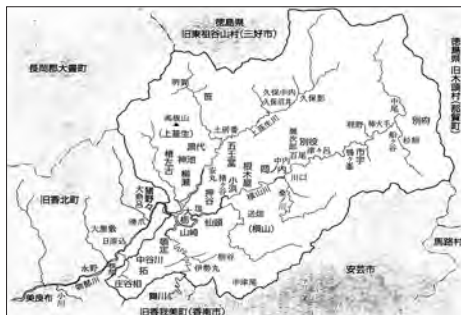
徳島県
旧東祖谷山村(三好市)

徳島県
旧木頭村(那賀町)

長岡郡大豊町

旧香北町

馬路村

安芸市

旧香我美町(香美市)

美良布

永野

別府

久保谷

久保(中内)

久保沼井

大栗野

中尾

日比原

大平

高板山

上韮生

五王堂

根木屋

別役

桑ノ川

菅ノ川

舞川

猪野々

小松

楮佐古

柳瀬

岡ノ内

影

仙頭

笹

山崎

中谷川

谷相

拓

庄谷相

日ノ御子

西峯

岩改

伊勢

中上

韮生

槙山

川口

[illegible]